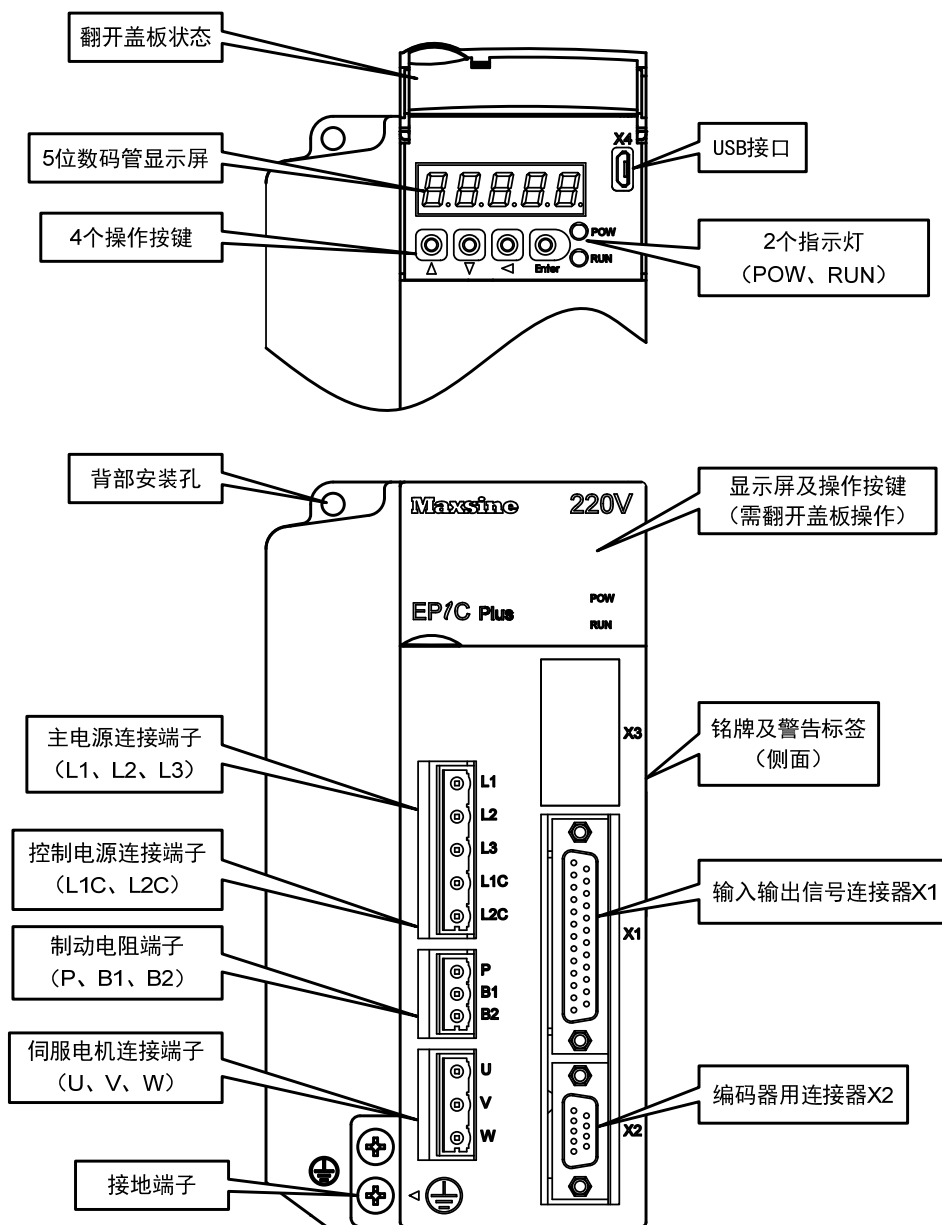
翻开盖板状态

X4

USB接口

5位数码管显示屏

4个操作按键

POW

RUN

Enter

2个指示灯
（POW、RUN）

背部安装孔

Maxsine

220V

显示屏及操作按键
（需翻开盖板操作）

EP1C Plus

POW

RUN

X3

铭牌及警告标签
（侧面）

主电源连接端子
（L1、L2、L3）

L1

L2

L3

L1C

L2C

控制电源连接端子
（L1C、L2C）

输入输出信号连接器X1

X1

制动电阻端子
（P、B1、B2）

P

B1

B2

伺服电机连接端子
（U、V、W）

U

V

W

编码器用连接器X2

X2

接地端子